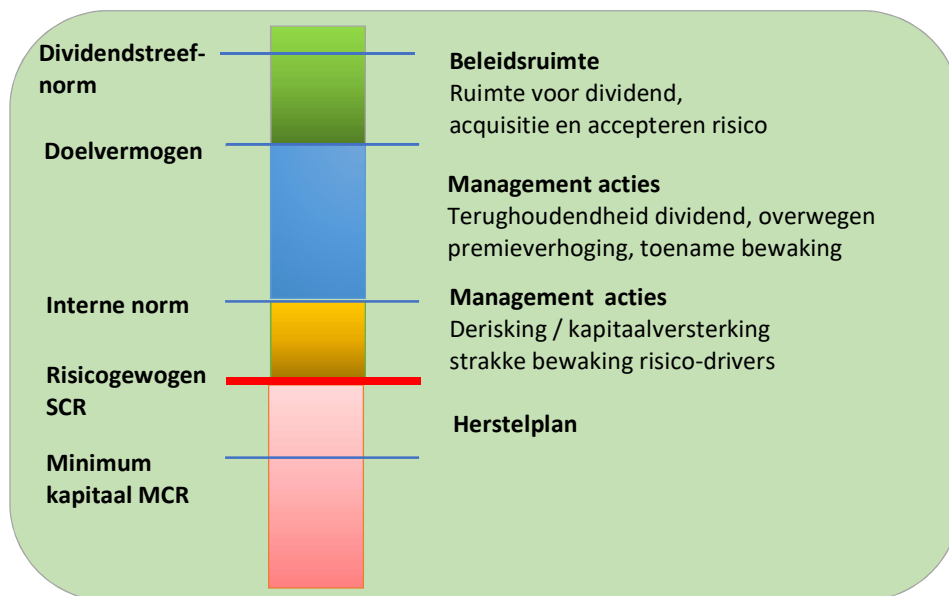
Dividendstreefnorm

Doelvermogen

Interne norm

Risicogewogen SCR

Minimum kapitaal MCR

**Beleidsruimte**
Ruimte voor dividend, acquisitie en accepteren risico

**Management acties**
Terughoudendheid dividend, overwegen premieverhoging, toename bewaking

**Management acties**
Derisking / kapitaalversterking strakke bewaking risico-drivers

**Herstelplan**